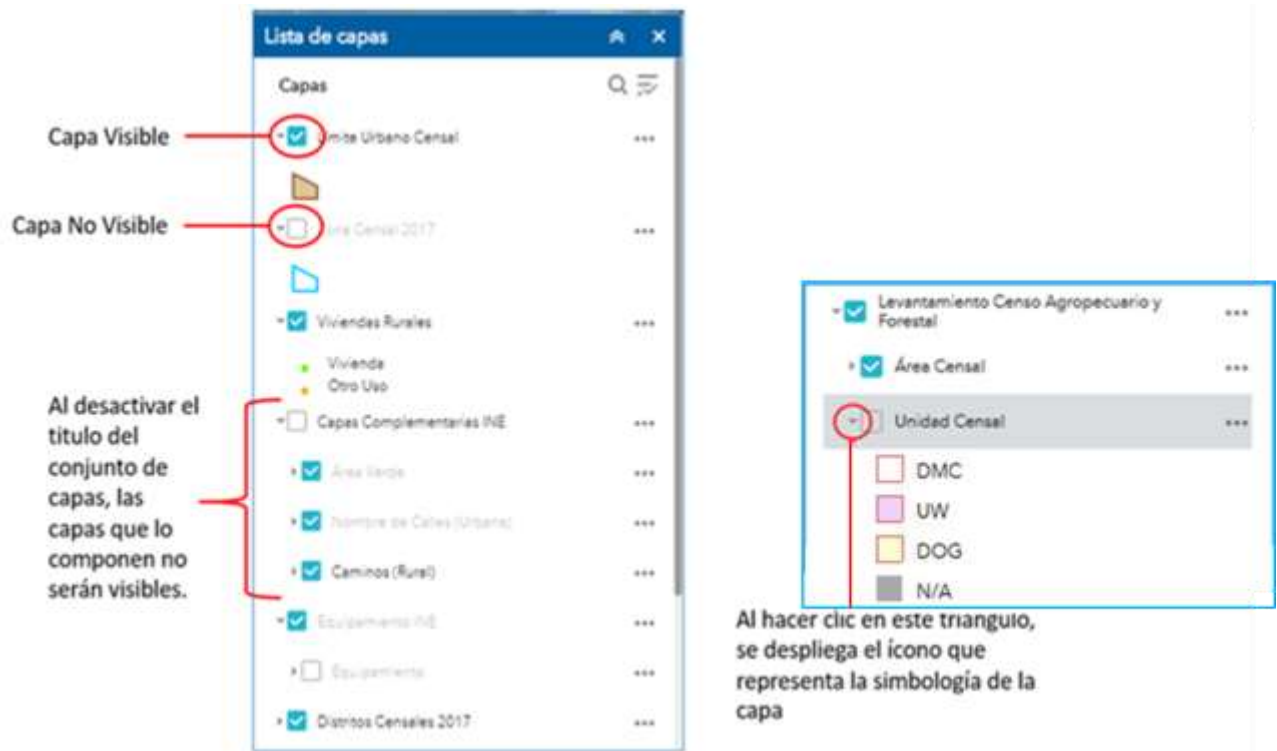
Lista de capas

Capas

Capa Visible

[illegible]mite Urbano Censal

Capa No Visible

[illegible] Censal 2017

Viviendas Rurales

Vivienda
Otro Uso

Al desactivar el titulo del conjunto de capas, las capas que lo componen no serán visibles.

Capas Complementarias INE

Área Verde

Nombre de Calles (Urbano)

Caminos (Rural)

Equipamiento INE

Equipamiento

Distritos Censales 2017

Levantamiento Censo Agropecuario y Forestal

Área Censal

Unidad Censal

DMC

UW

DOG

N/A

Al hacer clic en este triangulo, se despliega el ícono que representa la simbología de la capa